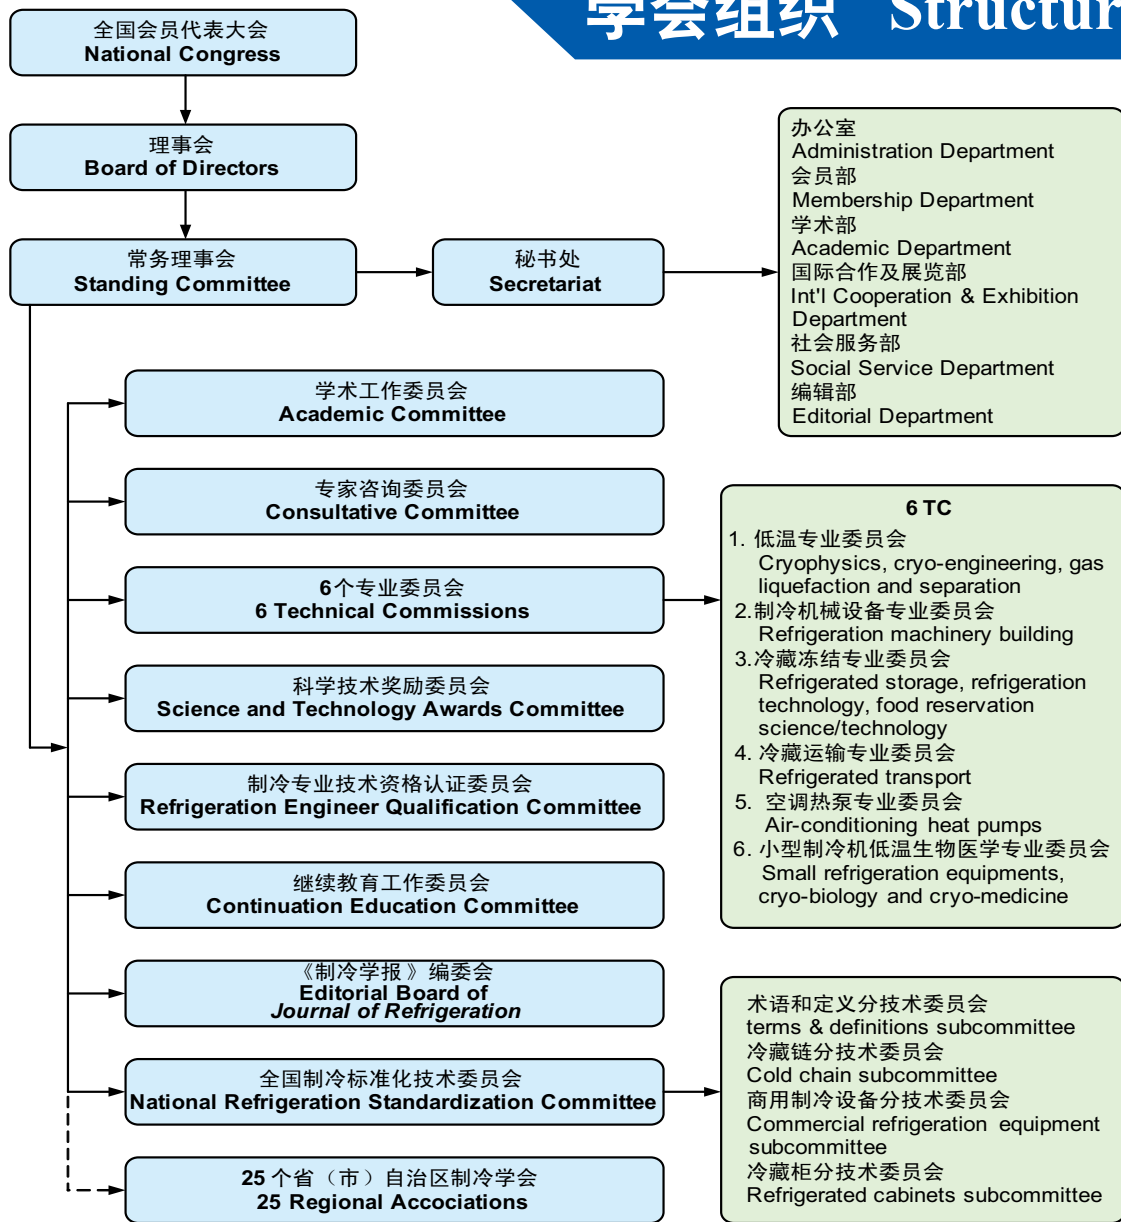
学会组织 Structur

全国会员代表大会
National Congress

理事会
Board of Directors

常务理事会
Standing Committee

秘书处
Secretariat

办公室
Administration Department
会员部
Membership Department
学术部
Academic Department
国际合作及展览部
Int'l Cooperation & Exhibition Department
社会服务部
Social Service Department
编辑部
Editorial Department

学术工作委员会
Academic Committee

专家咨询委员会
Consultative Committee

6个专业委员会
6 Technical Commissions

6 TC
1. 低温专业委员会
Cryophysics, cryo-engineering, gas liquefaction and separation
2.制冷机械设备专业委员会
Refrigeration machinery building
3.冷藏冻结专业委员会
Refrigerated storage, refrigeration technology, food reservation science/technology
4. 冷藏运输专业委员会
Refrigerated transport
5. 空调热泵专业委员会
Air-conditioning heat pumps
6. 小型制冷机低温生物医学专业委员会
Small refrigeration equipments, cryo-biology and cryo-medicine

科学技术奖励委员会
Science and Technology Awards Committee

制冷专业技术资格认证委员会
Refrigeration Engineer Qualification Committee

继续教育工作委员会
Continuation Education Committee

《制冷学报》编委会
Editorial Board of
Journal of Refrigeration

全国制冷标准化技术委员会
National Refrigeration Standardization Committee

术语和定义分技术委员会
terms & definitions subcommittee
冷藏链分技术委员会
Cold chain subcommittee
商用制冷设备分技术委员会
Commercial refrigeration equipment subcommittee
冷藏柜分技术委员会
Refrigerated cabinets subcommittee

25个省（市）自治区制冷学会
25 Regional Accociations